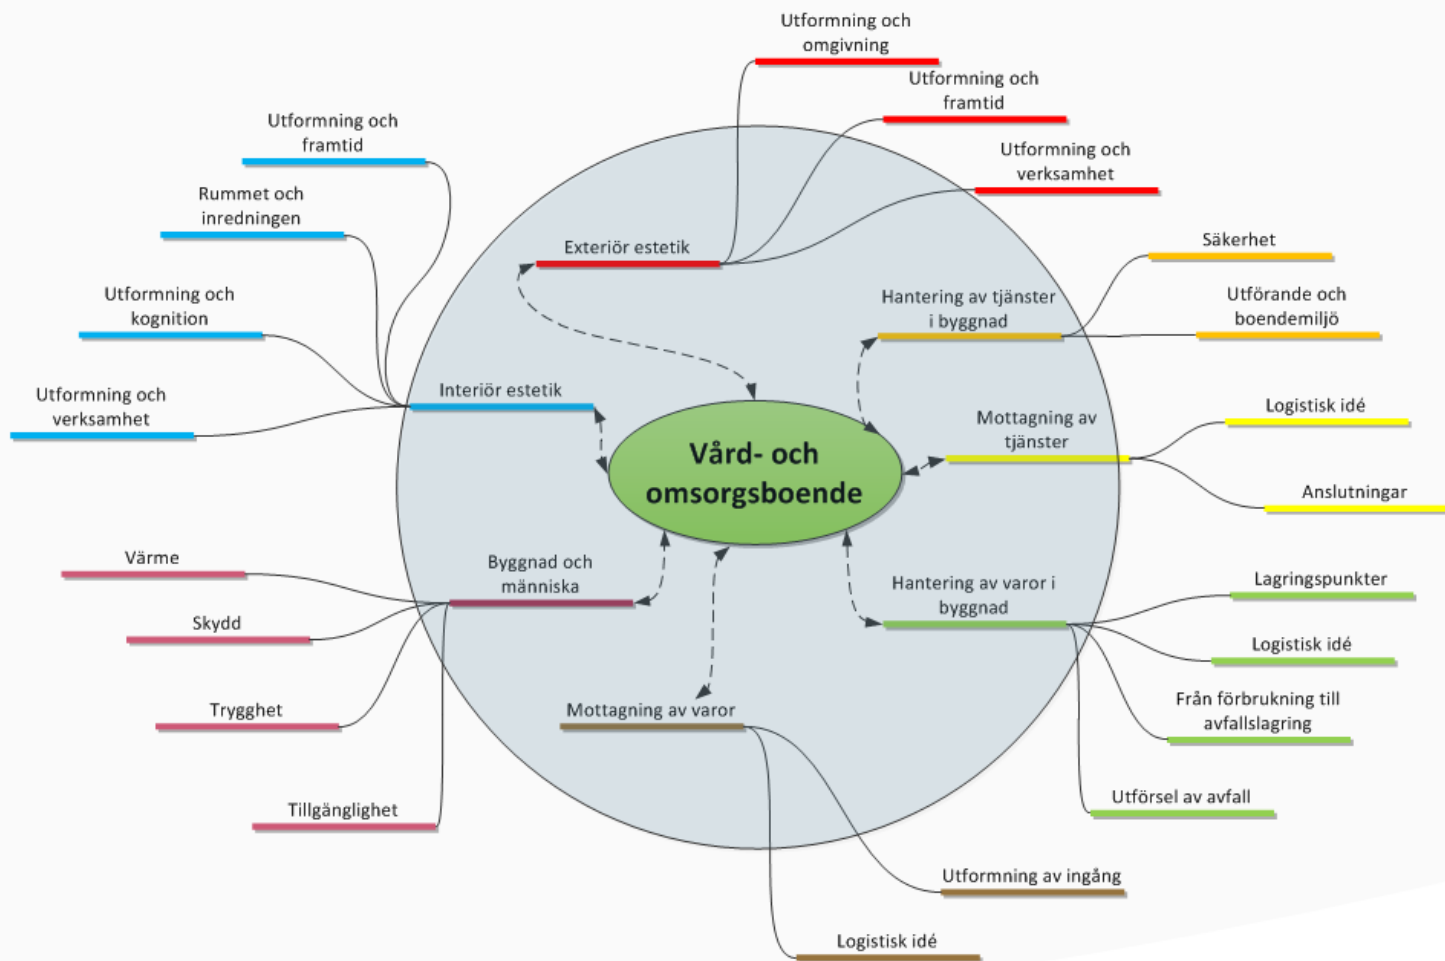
Vård- och omsorgsboende

Exteriör estetik

Utformning och omgivning

Utformning och framtid

Utformning och verksamhet

Hantering av tjänster i byggnad

Säkerhet

Utförande och boendemiljö

Mottagning av tjänster

Logistisk idé

Anslutningar

Hantering av varor i byggnad

Lagringspunkter

Logistisk idé

Från förbrukning till avfallslagring

Utförsel av avfall

Mottagning av varor

Utformning av ingång

Logistisk idé

Byggnad och människa

Värme

Skydd

Trygghet

Tillgänglighet

Interiör estetik

Utformning och framtid

Rummet och inredningen

Utformning och kognition

Utformning och verksamhet